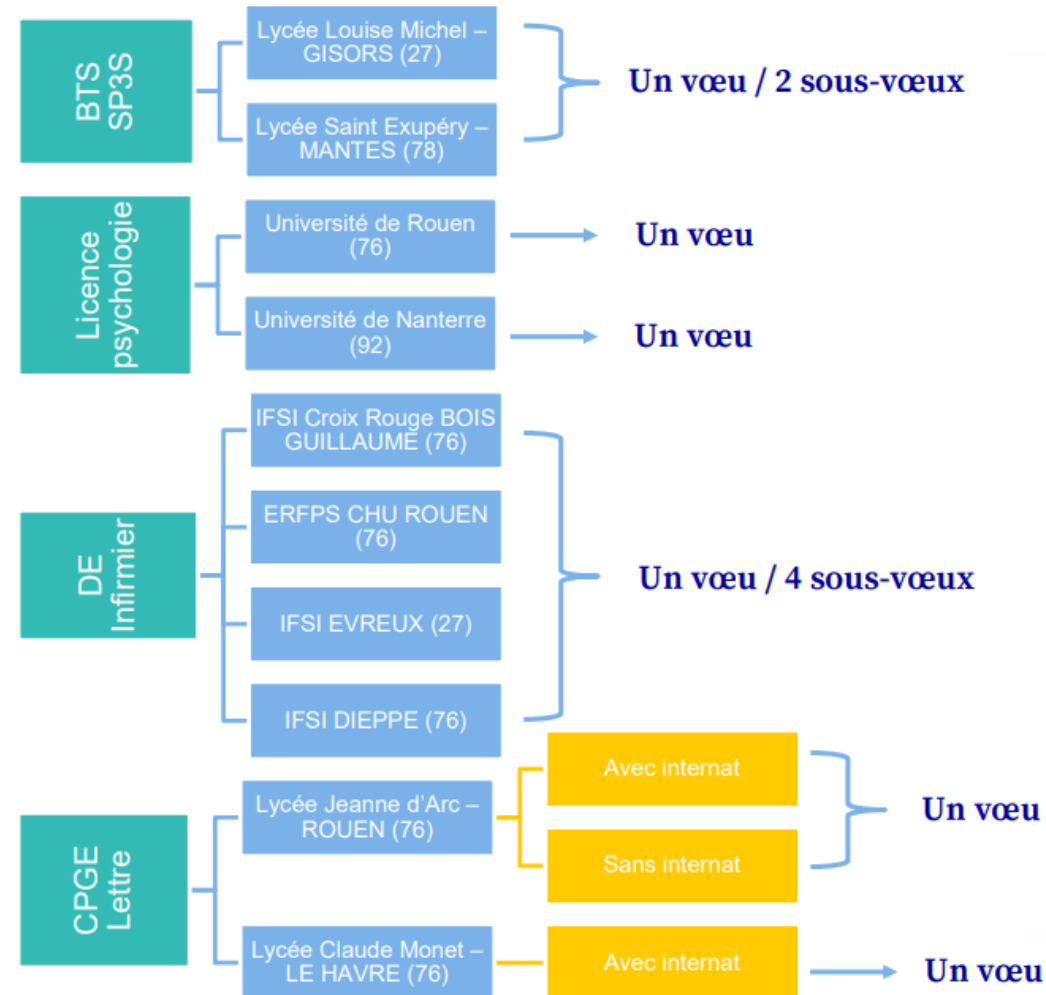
BTS SP3S

Lycée Louise Michel – GISORS (27)

Lycée Saint Exupéry – MANTES (78)

Un vœu / 2 sous-vœux

Licence psychologie

Université de Rouen (76)

Un vœu

Université de Nanterre (92)

Un vœu

DE Infirmier

IFSI Croix Rouge BOIS GUILLAUME (76)

ERFPS CHU ROUEN (76)

IFSI EVREUX (27)

IFSI DIEPPE (76)

Un vœu / 4 sous-vœux

CPGE Lettre

Lycée Jeanne d'Arc – ROUEN (76)

Avec internat

Sans internat

Un vœu

Lycée Claude Monet – LE HAVRE (76)

Avec internat

Un vœu